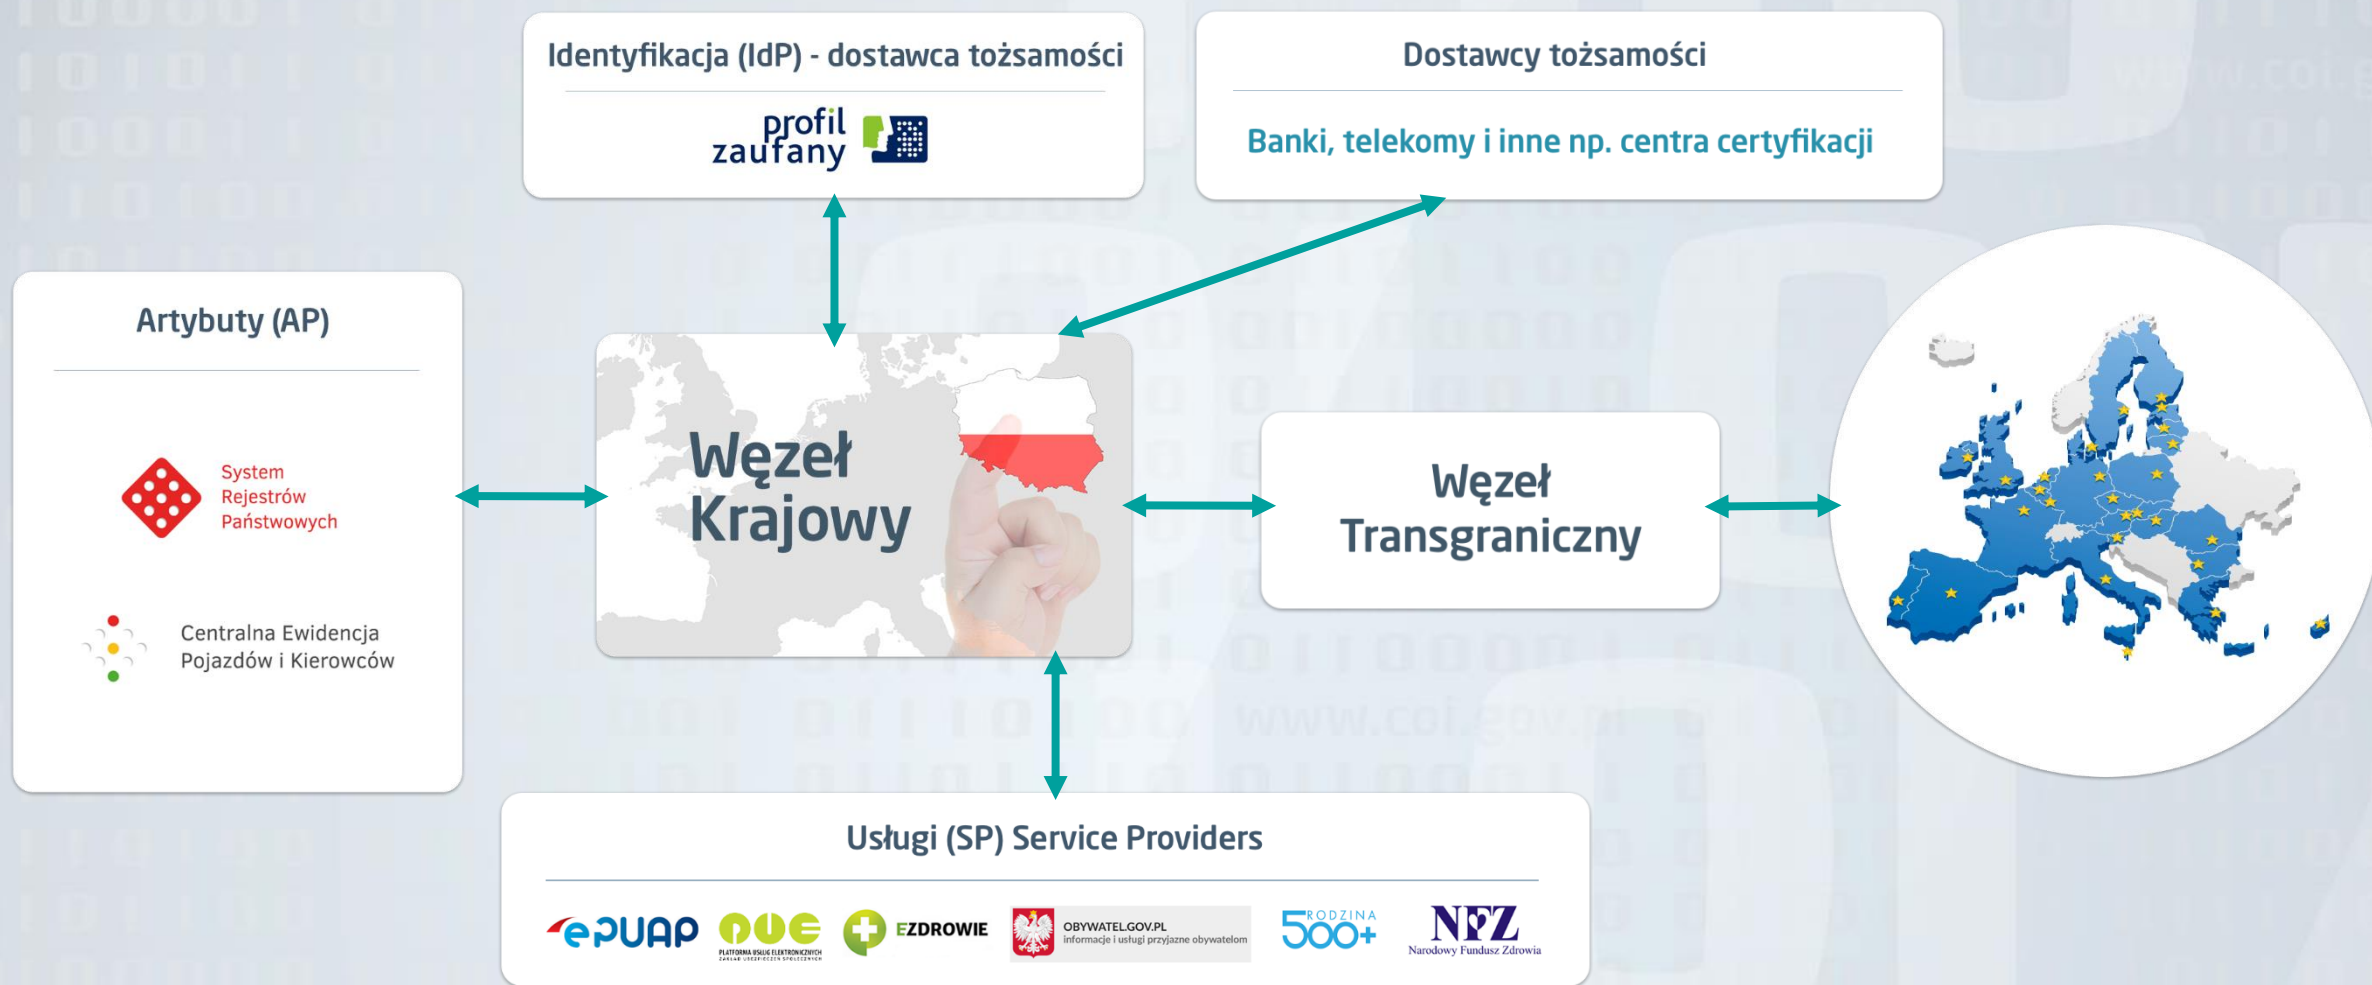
Identyfikacja (IdP) - dostawca tożsamości

profil zaufany

Dostawcy tożsamości

Banki, telekomy i inne np. centra certyfikacji

Artybuty (AP)

System Rejestrów Państwowych

Centralna Ewidencja Pojazdów i Kierowców

Węzeł Krajowy

Węzeł Transgraniczny

Usługi (SP) Service Providers

ePUAP

PUE PLATFORMA USŁUG ELEKTRONICZNYCH ZAKŁAD UBEZPIECZEŃ SPOŁECZNYCH

EZDROWIE

OBYWATEL.GOV.PL informacje i usługi przyjazne obywatelom

RODZINA 500+

NFZ Narodowy Fundusz Zdrowia

www.coi.gov.pl